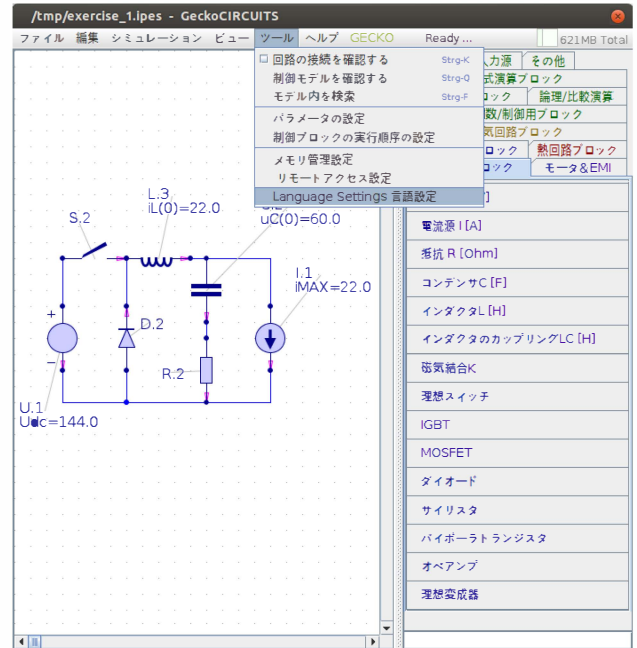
/tmp/exercise_1.ipes - GeckoCIRCUITS

ファイル 編集 シミュレーション ビュー ツール ヘルプ GECKO Ready ... 621MB Total

回路の接続を確認する Strg-K
制御モデルを確認する Strg-Q
モデル内を検索 Strg-F
パラメータの設定
制御ブロックの実行順序の設定
メモリ管理設定
リモートアクセス設定
Language Settings 言語設定

入力源
その他
式演算ブロック
ロック
論理/比較演算
数/制御用ブロック
気回路ブロック
ロック
熱回路ブロック
ロック
モータ&EMI

電流源 I [A]
抵抗 R [Ohm]
コンデンサC [F]
インダクタL [H]
インダクタのカップリングLC [H]
磁気結合K
理想スイッチ
IGBT
MOSFET
ダイオード
サイリスタ
バイポーラトランジスタ
オペアンプ
理想変成器

L.3
iL(0)=22.0
S.2
uC(0)=60.0
I.1
iMAX=22.0
+
−
D.2
R.2
U.1
Udc=144.0